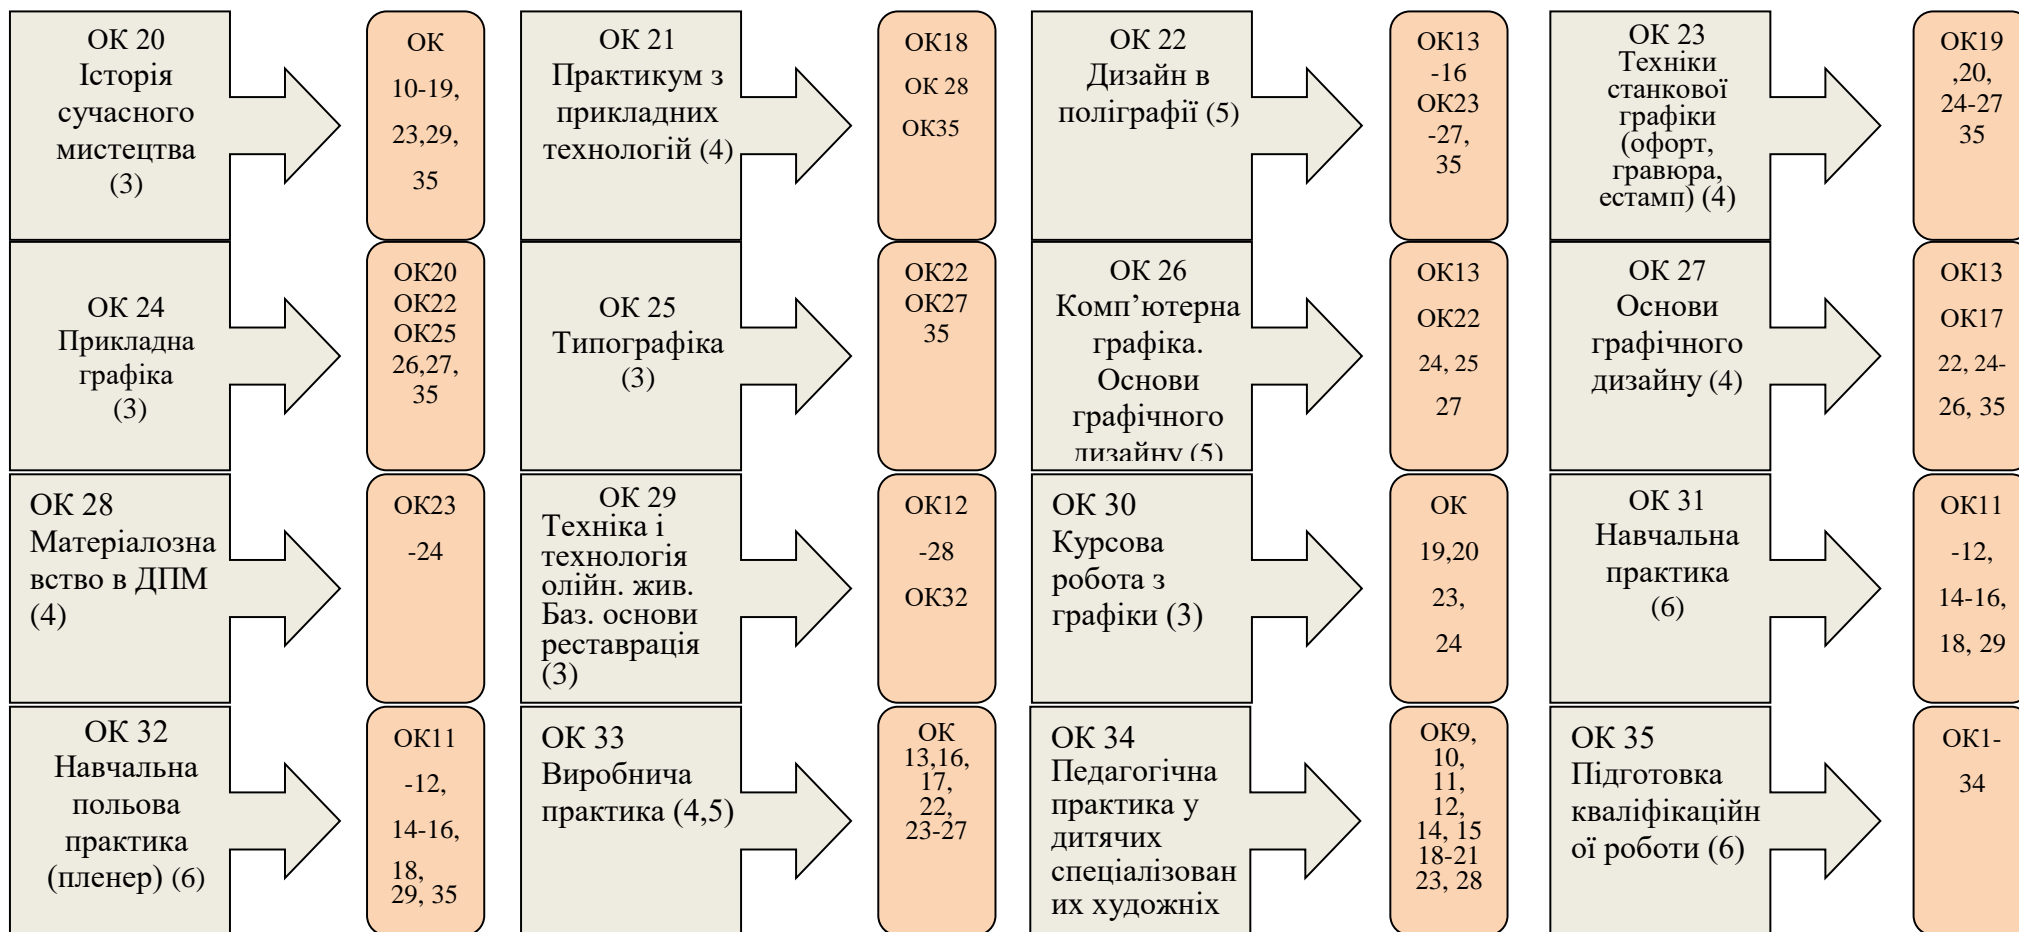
ОК 20 Історія сучасного мистецтва (3)

ОК 10-19, 23,29, 35

ОК 21 Практикум з прикладних технологій (4)

ОК18 ОК 28 ОК35

ОК 22 Дизайн в поліграфії (5)

ОК13 -16 ОК23 -27, 35

ОК 23 Техніки станкової графіки (офорт, гравюра, естамп) (4)

ОК19 ,20, 24-27 35

ОК 24 Прикладна графіка (3)

ОК20 ОК22 ОК25 26,27, 35

ОК 25 Типографіка (3)

ОК22 ОК27 35

ОК 26 Комп'ютерна графіка. Основи графічного дизайну (5)

ОК13 ОК22 24, 25 27

ОК 27 Основи графічного дизайну (4)

ОК13 ОК17 22, 24-26, 35

ОК 28 Матеріалознавство в ДПМ (4)

ОК23 -24

ОК 29 Техніка і технологія олійн. жив. Баз. основи реставрація (3)

ОК12 -28 ОК32

ОК 30 Курсова робота з графіки (3)

ОК 19,20 23, 24

ОК 31 Навчальна практика (6)

ОК11 -12, 14-16, 18, 29

ОК 32 Навчальна польова практика (пленер) (6)

ОК11 -12, 14-16, 18, 29, 35

ОК 33 Виробнича практика (4,5)

ОК 13,16, 17, 22, 23-27

ОК 34 Педагогічна практика у дитячих спеціалізованих художніх

ОК9, 10, 11, 12, 14, 15 18-21 23, 28

ОК 35 Підготовка кваліфікаційної роботи (6)

ОК1- 34